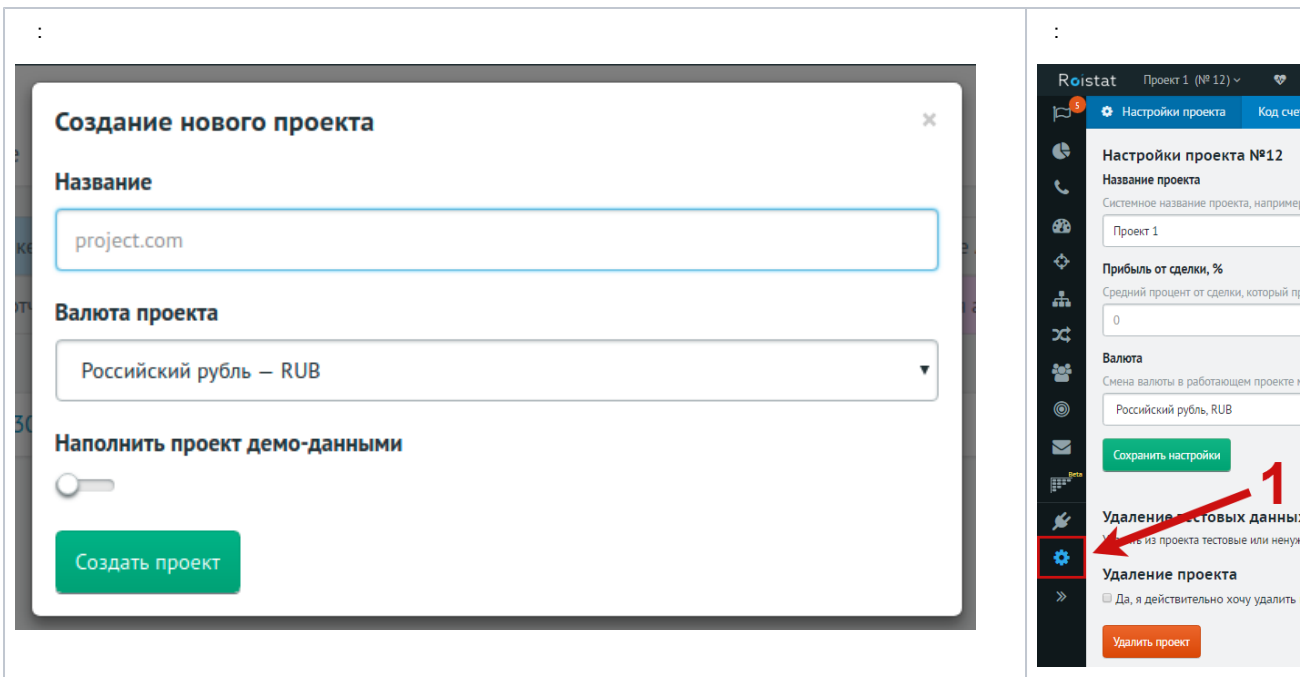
| : | : |
|---|---|
| Создание нового проекта ×<br><br>Название<br><br>project.com<br><br>Валюта проекта<br><br>Российский рубль — RUB<br><br>Наполнить проект демо-данными<br><br>Создать проект | Roistat Проект 1 (№ 12)<br><br>5<br><br>Настройки проекта Код счет<br><br>Настройки проекта №12<br><br>Название проекта<br><br>Системное название проекта, например<br><br>Проект 1<br><br>Прибыль от сделки, %<br><br>Средний процент от сделки, который пр<br><br>0<br><br>Валюта<br><br>Смена валюты в работающем проекте<br><br>Российский рубль, RUB<br><br>Сохранить настройки<br><br>Beta<br><br>1<br><br>Удаление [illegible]товых данных<br><br>У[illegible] из проекта тестовые или ненуж<br><br>Удаление проекта<br><br>Да, я действительно хочу удалить<br><br>Удалить проект |